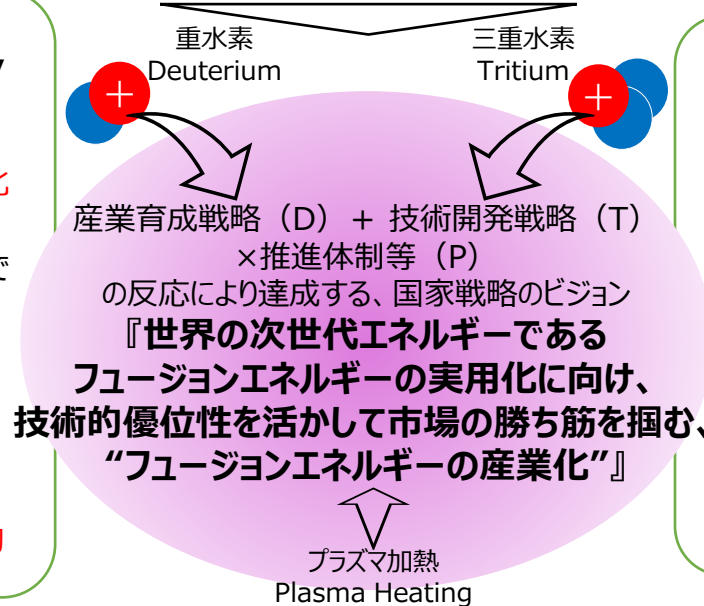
重水素
Deuterium

三重水素
Tritium

産業育成戦略（D） + 技術開発戦略（T）
×推進体制等（P）
の反応により達成する、国家戦略のビジョン
『世界の次世代エネルギーである
フュージョンエネルギーの実用化に向け、
技術的優位性を活かして市場の勝ち筋を掴む、
“フュージョンエネルギーの産業化”』

プラズマ加熱
Plasma Heating